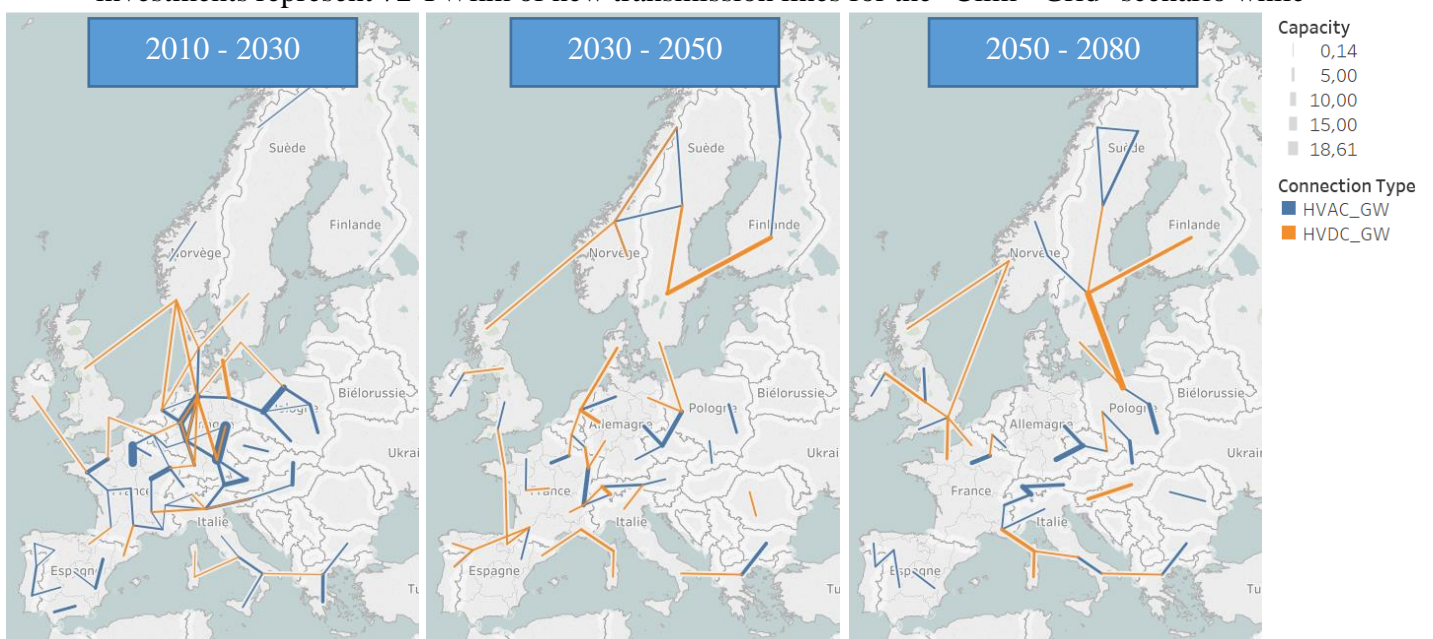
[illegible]

2010 - 2030

Suède

Finlande

Norvège

Biélorussie

Pologne

Ukrai

France

Italie

Espagne

2030 - 2050

Suède

Finlande

Norvège

Biélorussie

Pologne

Allemagne

Ukrai

France

Italie

Espagne

2050 - 2080

Suède

Finlande

Norvège

Biélorussie

Pologne

Allemagne

Ukrai

France

Italie

Espagne

Capacity
0,14
5,00
10,00
15,00
18,61

Connection Type
HVAC_GW
HVDC_GW